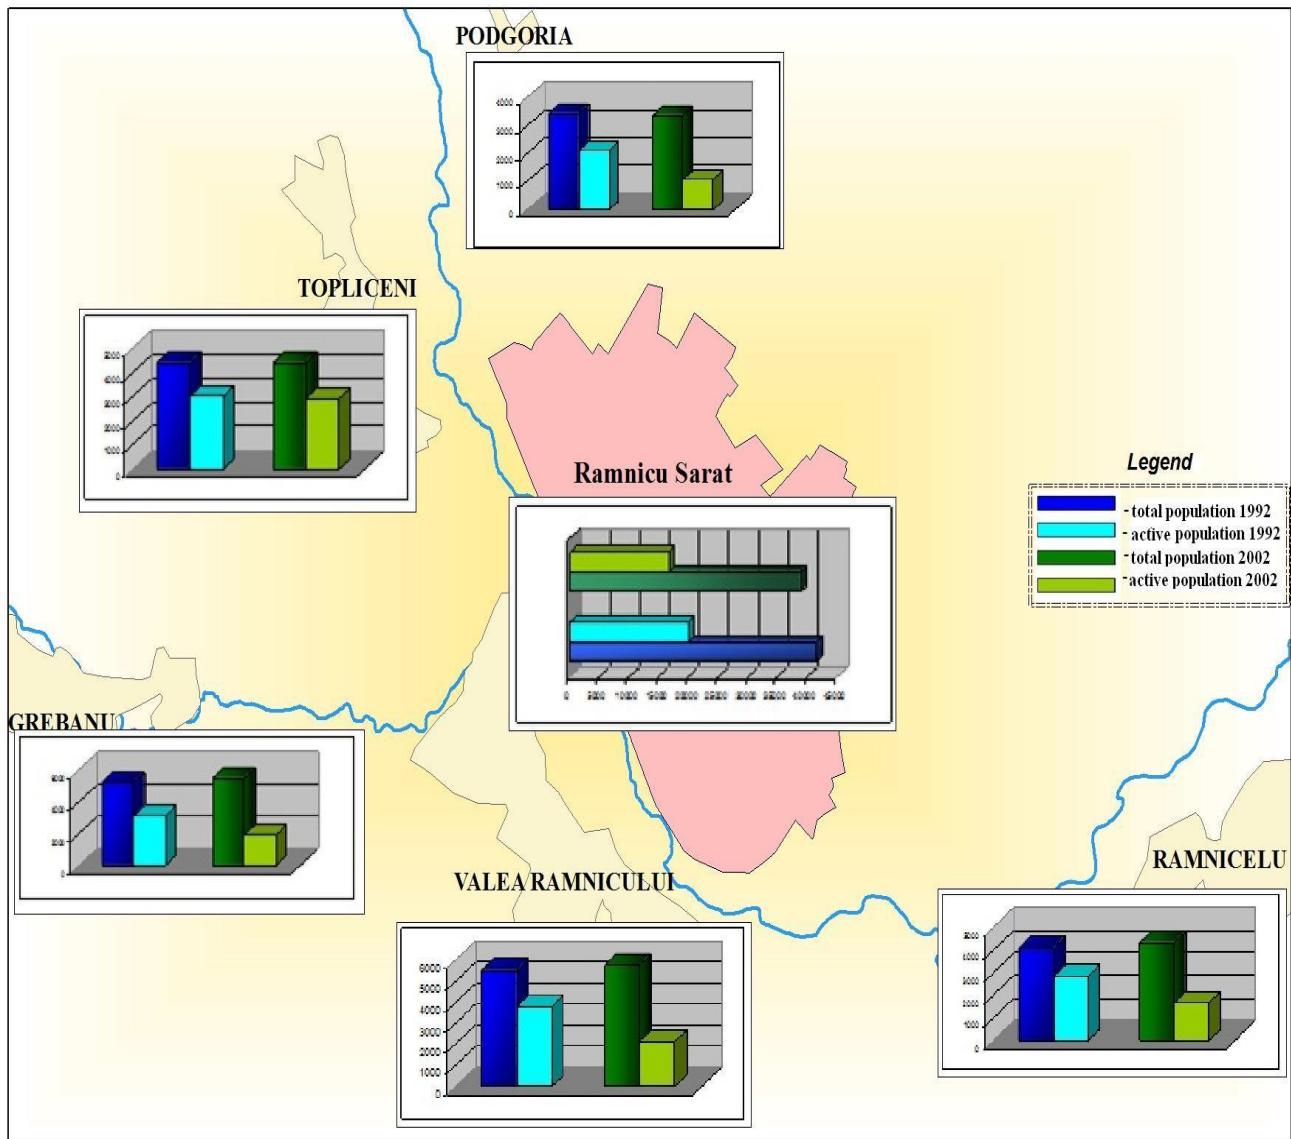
PODGORIA

4000
3000
2000
1000
0

TOPLICENI

5000
4000
3000
2000
1000
0

Ramnicu Sarat

0 5000 10000 15000 20000 25000 30000 35000 40000 45000

Legend
- total population 1992
- active population 1992
- total population 2002
- active population 2002

GREBANU

6000
4000
2000
0

VALEA RAMNICULUI

6000
5000
4000
3000
2000
1000
0

RAMNICELU

5000
4000
3000
2000
1000
0